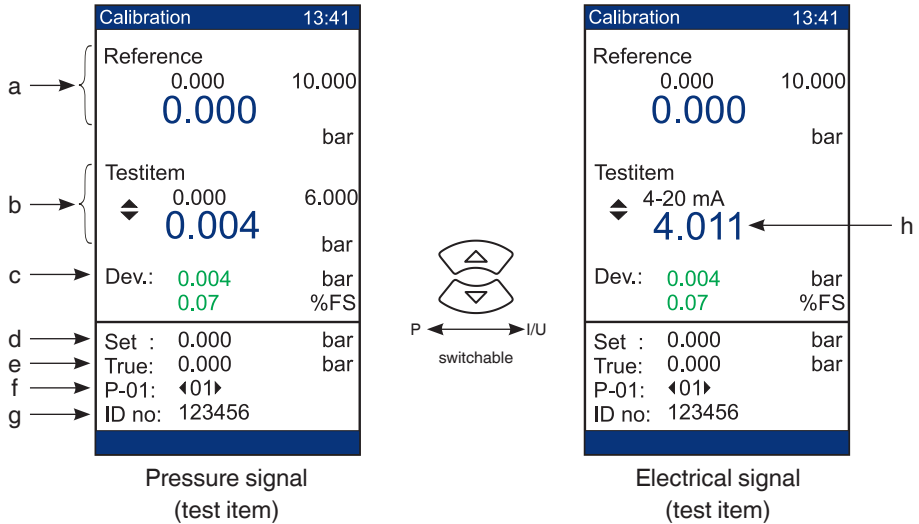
a
b
c
d
e
f
g

Calibration 13:41

Reference
0.000 10.000
0.000
bar

Testitem
0.000 6.000
0.004
bar

Dev.: 0.004 bar
0.07 %FS

Set : 0.000 bar
True: 0.000 bar
P-01: ◂01▸
ID no: 123456

Pressure signal
(test item)

P I/U
switchable

Calibration 13:41

Reference
0.000 10.000
0.000
bar

Testitem
4-20 mA
4.011

Dev.: 0.004 bar
0.07 %FS

Set : 0.000 bar
True: 0.000 bar
P-01: ◂01▸
ID no: 123456

Electrical signal
(test item)

h